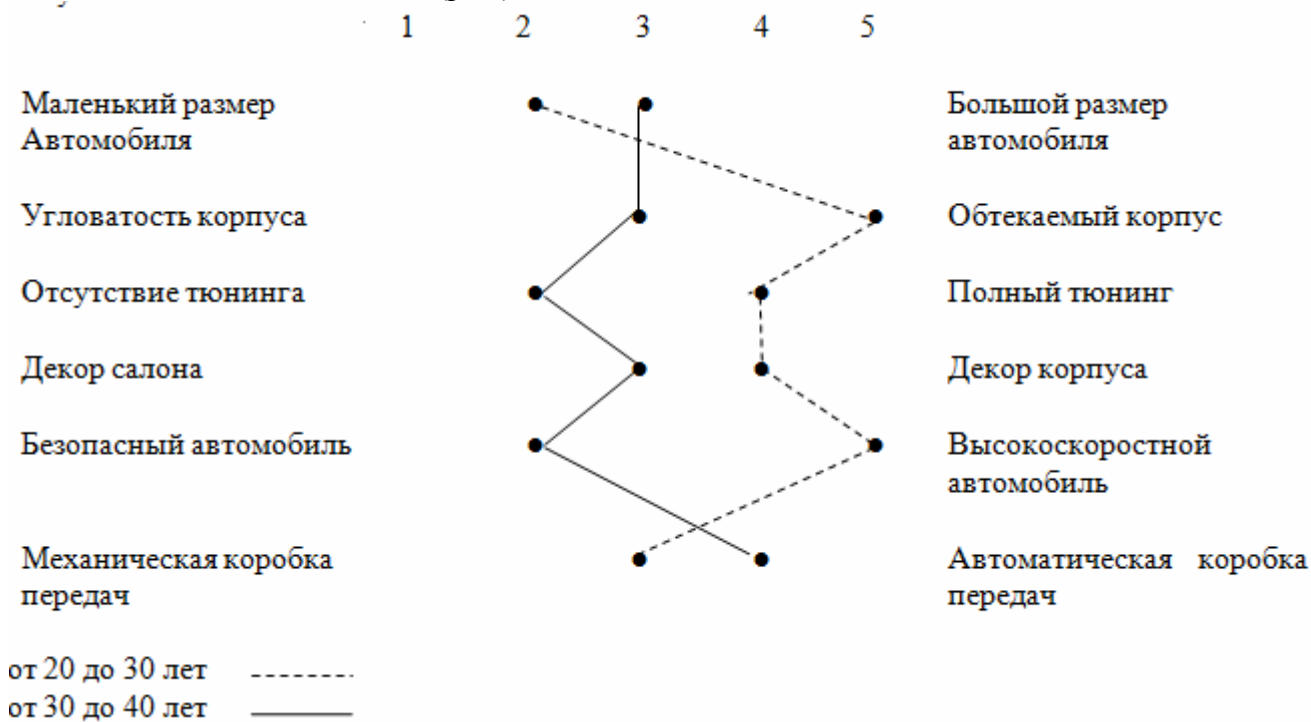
1 2 3 4 5

Маленький размер Автомобиля | Большой размер автомобиля

Угловатость корпуса | Обтекаемый корпус

Отсутствие тюнинга | Полный тюнинг

Декор салона | Декор корпуса

Безопасный автомобиль | Высокоскоростной автомобиль

Механическая коробка передач | Автоматическая коробка передач

от 20 до 30 лет
от 30 до 40 лет